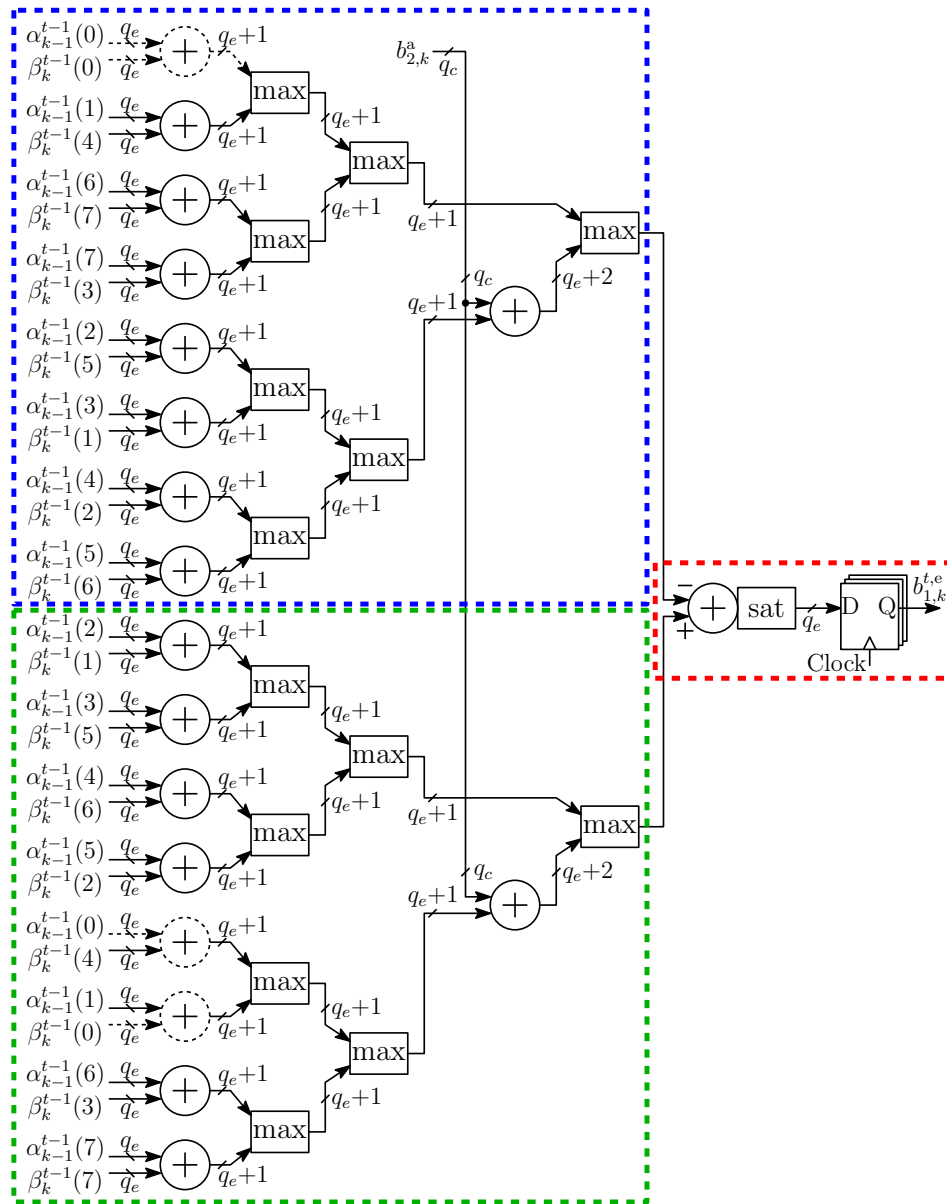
$\alpha_{k-1}^{t-1}(0)$ $q_e$
$\beta_k^{t-1}(0)$ $q_e$
$q_e+1$
$\alpha_{k-1}^{t-1}(1)$ $q_e$
$\beta_k^{t-1}(4)$ $q_e$
$q_e+1$
max
$q_e+1$
max
$\alpha_{k-1}^{t-1}(6)$ $q_e$
$\beta_k^{t-1}(7)$ $q_e$
$q_e+1$
$q_e+1$
max
$\alpha_{k-1}^{t-1}(7)$ $q_e$
$\beta_k^{t-1}(3)$ $q_e$
$q_e+1$
$b_{2,k}^{\mathrm{a}}$ $q_c$
$q_e+1$
max
$q_c$
$q_e+1$
$q_e+2$
$\alpha_{k-1}^{t-1}(2)$ $q_e$
$\beta_k^{t-1}(5)$ $q_e$
$q_e+1$
max
$\alpha_{k-1}^{t-1}(3)$ $q_e$
$\beta_k^{t-1}(1)$ $q_e$
$q_e+1$
$q_e+1$
max
$\alpha_{k-1}^{t-1}(4)$ $q_e$
$\beta_k^{t-1}(2)$ $q_e$
$q_e+1$
$q_e+1$
max
$\alpha_{k-1}^{t-1}(5)$ $q_e$
$\beta_k^{t-1}(6)$ $q_e$
$q_e+1$
−
+
sat
$q_e$
D Q
$b_{1,k}^{t,\mathrm{e}}$
Clock
$\alpha_{k-1}^{t-1}(2)$ $q_e$
$\beta_k^{t-1}(1)$ $q_e$
$q_e+1$
max
$\alpha_{k-1}^{t-1}(3)$ $q_e$
$\beta_k^{t-1}(5)$ $q_e$
$q_e+1$
$q_e+1$
max
$\alpha_{k-1}^{t-1}(4)$ $q_e$
$\beta_k^{t-1}(6)$ $q_e$
$q_e+1$
$q_e+1$
max
$q_e+1$
max
$\alpha_{k-1}^{t-1}(5)$ $q_e$
$\beta_k^{t-1}(2)$ $q_e$
$q_e+1$
$q_c$
$q_e+1$
$q_e+2$
$\alpha_{k-1}^{t-1}(0)$ $q_e$
$\beta_k^{t-1}(4)$ $q_e$
$q_e+1$
max
$\alpha_{k-1}^{t-1}(1)$ $q_e$
$\beta_k^{t-1}(0)$ $q_e$
$q_e+1$
$q_e+1$
max
$\alpha_{k-1}^{t-1}(6)$ $q_e$
$\beta_k^{t-1}(3)$ $q_e$
$q_e+1$
$q_e+1$
max
$\alpha_{k-1}^{t-1}(7)$ $q_e$
$\beta_k^{t-1}(7)$ $q_e$
$q_e+1$